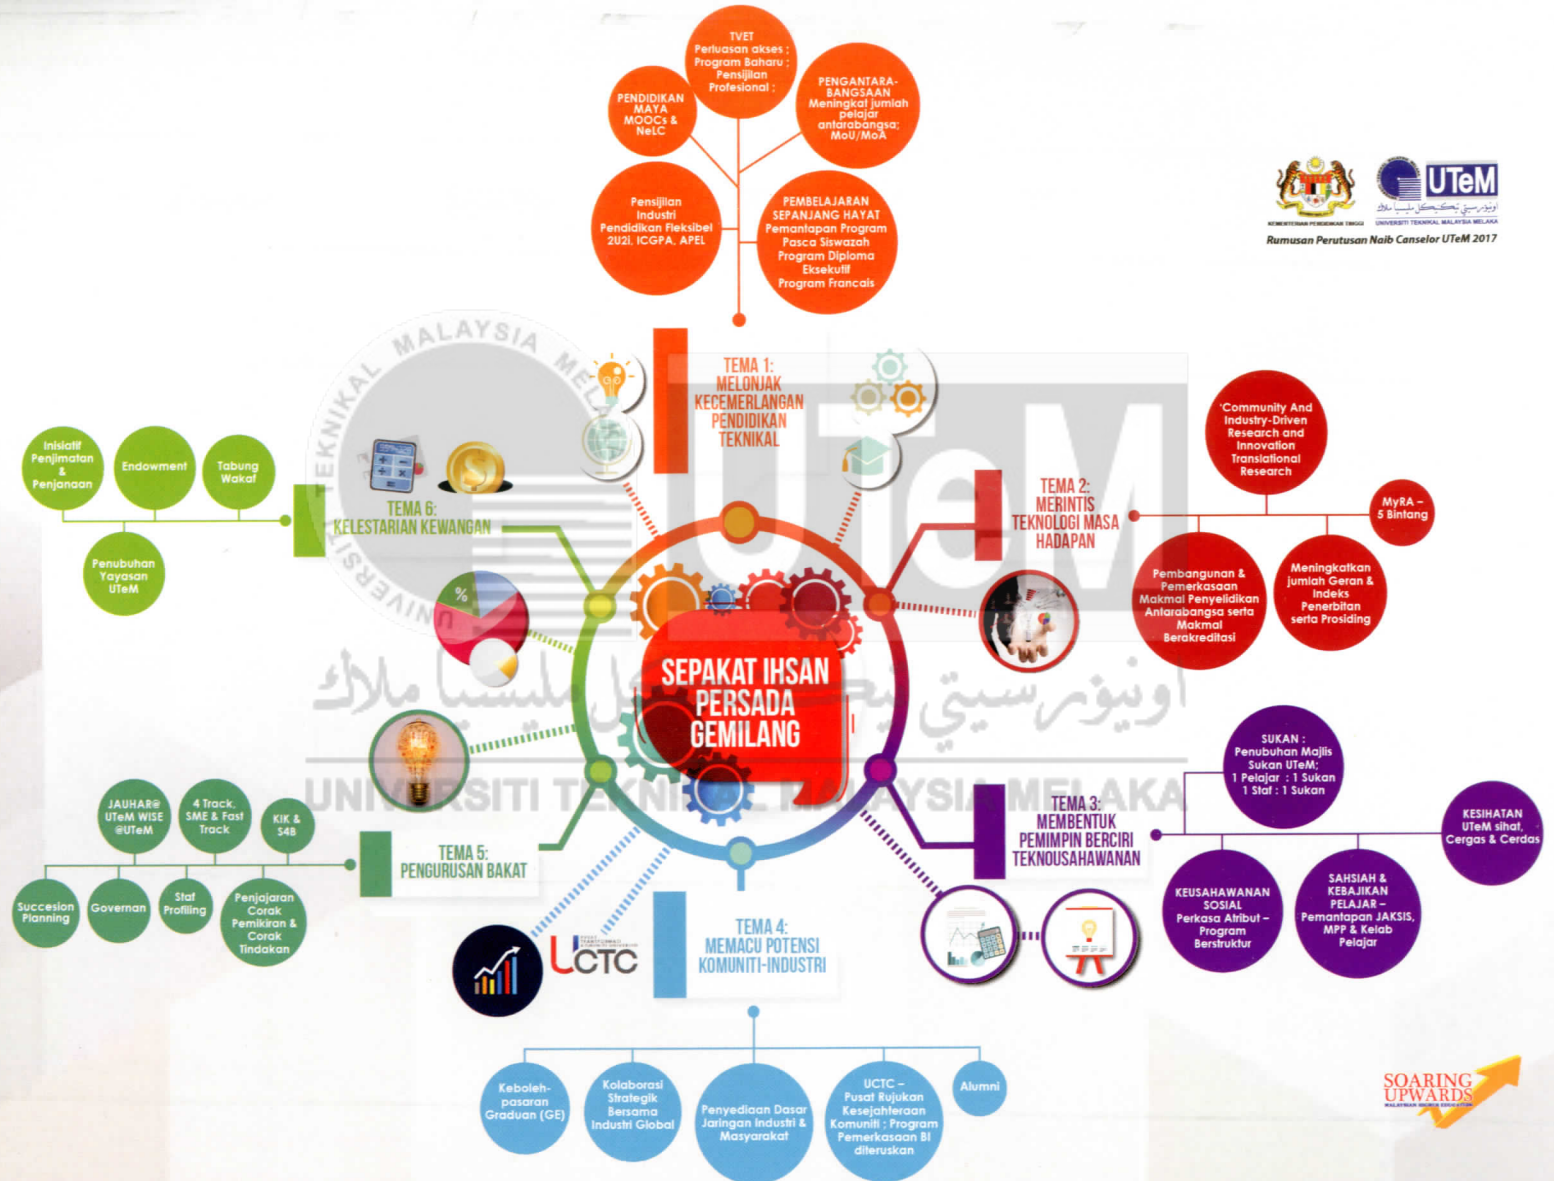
TVET
Perluasan akses ;
Program Baharu ;
Pensijilan
Profesional ;

PENDIDIKAN MAYA
MOOCs & NeLC

PENGANTARABANGSAAN
Meningkat jumlah pelajar antarabangsa;
MoU/MoA

Pensijilan Industri
Pendidikan Fleksibel
2U2I, ICGPA, APEL

PEMBELAJARAN SEPANJANG HAYAT
Pemantapan Program Pasca Siswazah
Program Diploma Eksekutif
Program Francais

KEMENTERIAN PENDIDIKAN TINGGI
UTeM
UNIVERSITI TEKNIKAL MALAYSIA MELAKA
Rumusan Perutusan Naib Canselor UTeM 2017

TEMA 1:
MELONJAK KECEMERLANGAN PENDIDIKAN TEKNIKAL

'Community And Industry-Driven Research and Innovation Translational Research

TEMA 2:
MERINTIS TEKNOLOGI MASA HADAPAN

MyRA – 5 Bintang

Pembangunan & Pemerkasaan Makmal Penyelidikan Antarabangsa serta Makmal Berakreditasi

Meningkatkan jumlah Geran & Indeks Penerbitan serta Prosiding

Inisiatif Penjimatan & Penjanaan

Endowment

Tabung Wakaf

Penubuhan Yayasan UTeM

TEMA 6:
KELESTARIAN KEWANGAN

SEPAKAT IHSAN PERSADA GEMILANG

UNIVERSITI TEKNIKAL MALAYSIA MELAKA

SUKAN :
Penubuhan Majlis Sukan UTeM;
1 Pelajar : 1 Sukan
1 Staf : 1 Sukan

TEMA 3:
MEMBENTUK PEMIMPIN BERCIRI TEKNOUSAHAWANAN

KESIHATAN
UTeM sihat, Cergas & Cerdas

KEUSAHAWANAN SOSIAL
Perkasa Atribut – Program Berstruktur

SAHSIAH & KEBAJIKAN PELAJAR –
Pemantapan JAKSIS, MPP & Kelab Pelajar

JAUHAR@ UTeM WISE @UTeM

4 Track, SME & Fast Track

KIK & S4B

TEMA 5:
PENGURUSAN BAKAT

Succession Planning

Governan

Staf Profiling

Penjajaran Corak Pemikiran & Corak Tindakan

UCTC

TEMA 4:
MEMACU POTENSI KOMUNITI-INDUSTRI

Kebolehpasaran Graduan (GE)

Kolaborasi Strategik Bersama Industri Global

Penyediaan Dasar Jaringan Industri & Masyarakat

UCTC – Pusat Rujukan Kesejahteraan Komuniti ; Program Pemerkasaan BI diteruskan

Alumni

SOARING UPWARDS